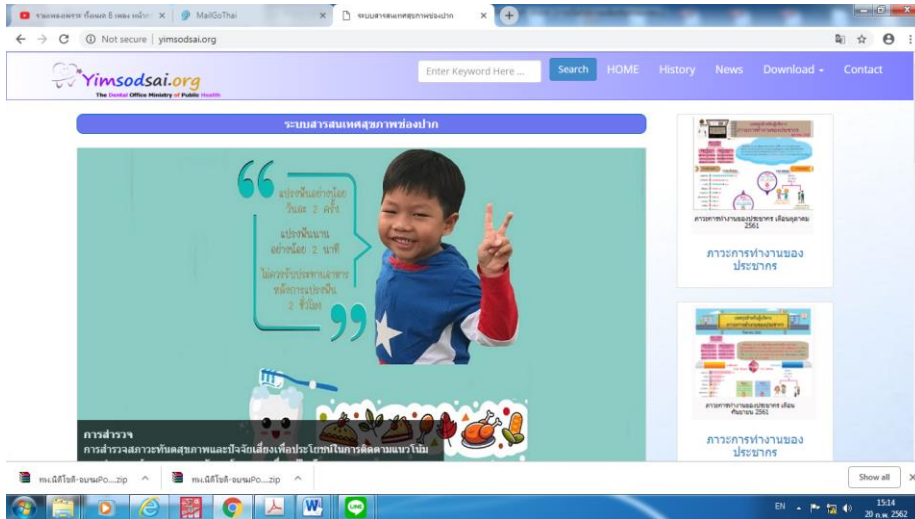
รวมเพลงเพราะ ที่ฉันชอบ 8 เพลง หน้าฝน × | MailGoThai × | ระบบสารสนเทศสุขภาพช่องปาก ×

Not secure | yimsodsai.org

Yimsodsai.org
The Dental Office Ministry of Public Health

Enter Keyword Here ...
Search
HOME
History
News
Download
Contact

ระบบสารสนเทศสุขภาพช่องปาก

แปรงฟันอย่างน้อย วันละ 2 ครั้ง
แปรงฟันนาน อย่างน้อย 2 นาที
ไม่ควรรับประทานอาหาร หลังการแปรงฟัน 2 ชั่วโมง

การสำรวจ
การสำรวจสภาวะทันตสุขภาพและปัจจัยเสี่ยงเพื่อประโยชน์ในการติดตามแนวโน้ม

ภาวะการทำงานของประชากร เดือนตุลาคม 2561

ภาวะการทำงานของประชากร

ภาวะการทำงานของประชากร เดือนกันยายน 2561

ภาวะการทำงานของประชากร

ทพ.นิติโรจน์-ธนพนPo....zip
ทพ.นิติโรจน์-ธนพนPo....zip
Show all

EN
15:14
20 ก.พ. 2562